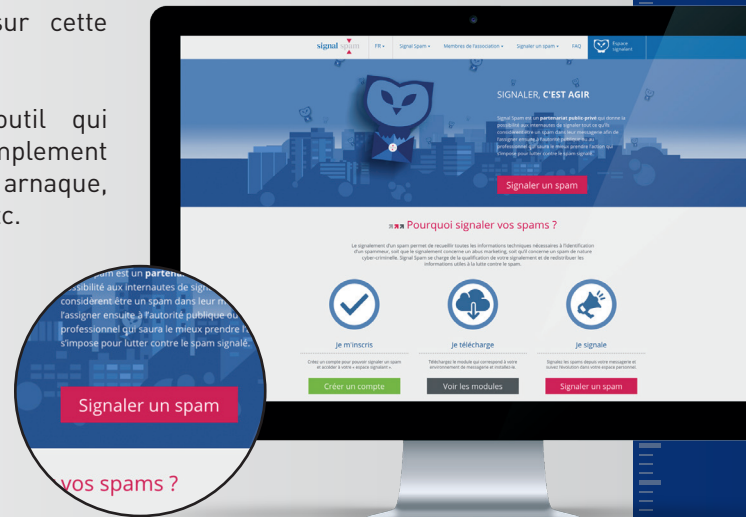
sur cette

outil qui
mplement
arnaque,
c.

signal spam FR ▾ Signal Spam ▾ Membres de l'association ▾ Signaler un spam ▾ FAQ Espace signalant

SIGNALER, C'EST AGIR

Signal Spam est un partenariat public-privé qui donne la possibilité aux internautes de signaler tout ce qu'ils considèrent être un spam dans leur messagerie afin de l'assigner ensuite à l'autorité publique ou au professionnel qui saura le mieux prendre l'action qui s'impose pour lutter contre le spam signalé.

Signaler un spam

Pourquoi signaler vos spams ?

Le signalement d'un spam permet de recueillir toutes les informations techniques nécessaires à l'identification d'un spammeur, soit que le signalement concerne un abus marketing, soit qu'il concerne un spam de nature cyber-criminelle. Signal Spam se charge de la qualification de votre signalement et de rediriger les informations utiles à la bonne cible.

Je m'inscris
Créez un compte pour pouvoir signaler un spam et accéder à votre « espace signalant ».
Créer un compte

Je télécharge
Téléchargez le module qui correspond à votre environnement de messagerie et installez-le.
Voir les modules

Je signale
Signalez les spams depuis votre messagerie et suivez l'évolution dans votre espace personnel.
Signaler un spam

pam est un partena
ssibilité aux internautes de sign
considèrent être un spam dans leur m
l'assigner ensuite à l'autorité publique ou
professionnel qui saura le mieux prendre l'
s'impose pour lutter contre le spam signalé.

Signaler un spam

vos spams ?